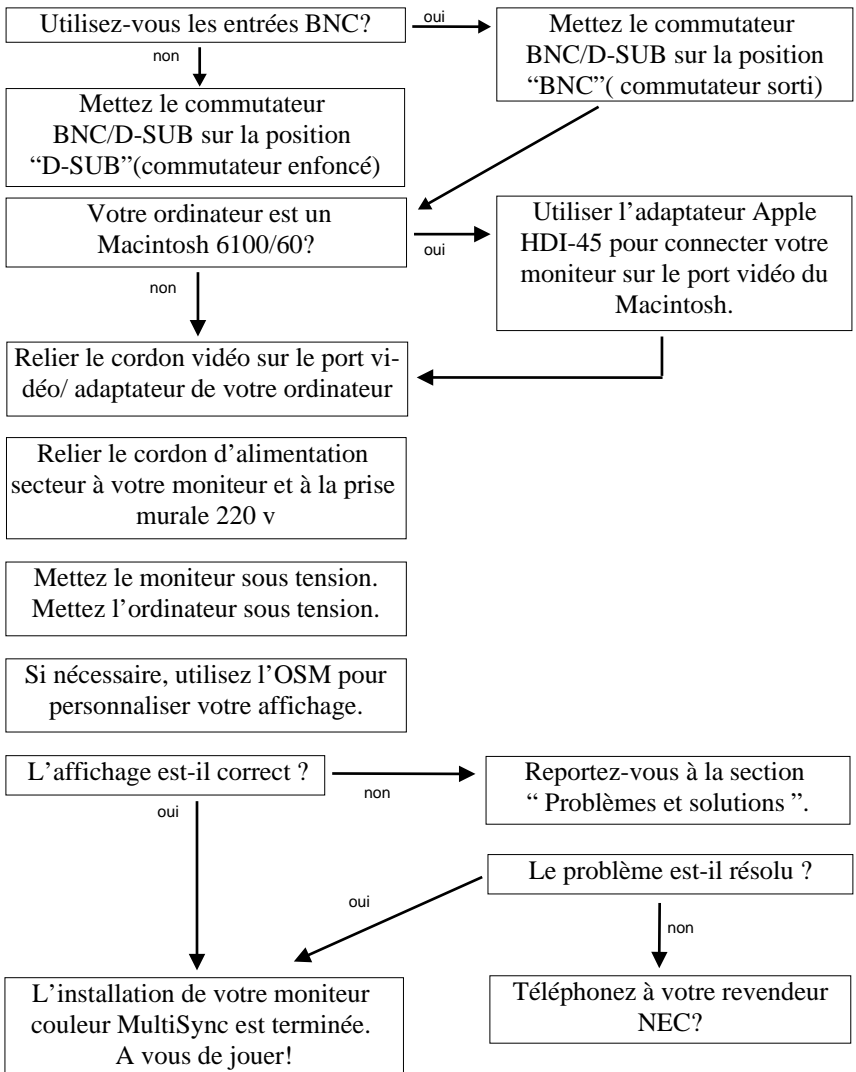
Utilisez-vous les entrées BNC?

oui

Mettez le commutateur BNC/D-SUB sur la position “BNC”( commutateur sorti)

non

Mettez le commutateur BNC/D-SUB sur la position “D-SUB”(commutateur enfoncé)

Votre ordinateur est un Macintosh 6100/60?

oui

Utiliser l’adaptateur Apple HDI-45 pour connecter votre moniteur sur le port vidéo du Macintosh.

non

Relier le cordon vidéo sur le port vidéo/ adaptateur de votre ordinateur

Relier le cordon d’alimentation secteur à votre moniteur et à la prise murale 220 v

Mettez le moniteur sous tension. Mettez l’ordinateur sous tension.

Si nécessaire, utilisez l’OSM pour personnaliser votre affichage.

L’affichage est-il correct ?

non

Reportez-vous à la section “ Problèmes et solutions ”.

oui

Le problème est-il résolu ?

oui

non

L’installation de votre moniteur couleur MultiSync est terminée. A vous de jouer!

Téléphonez à votre revendeur NEC?